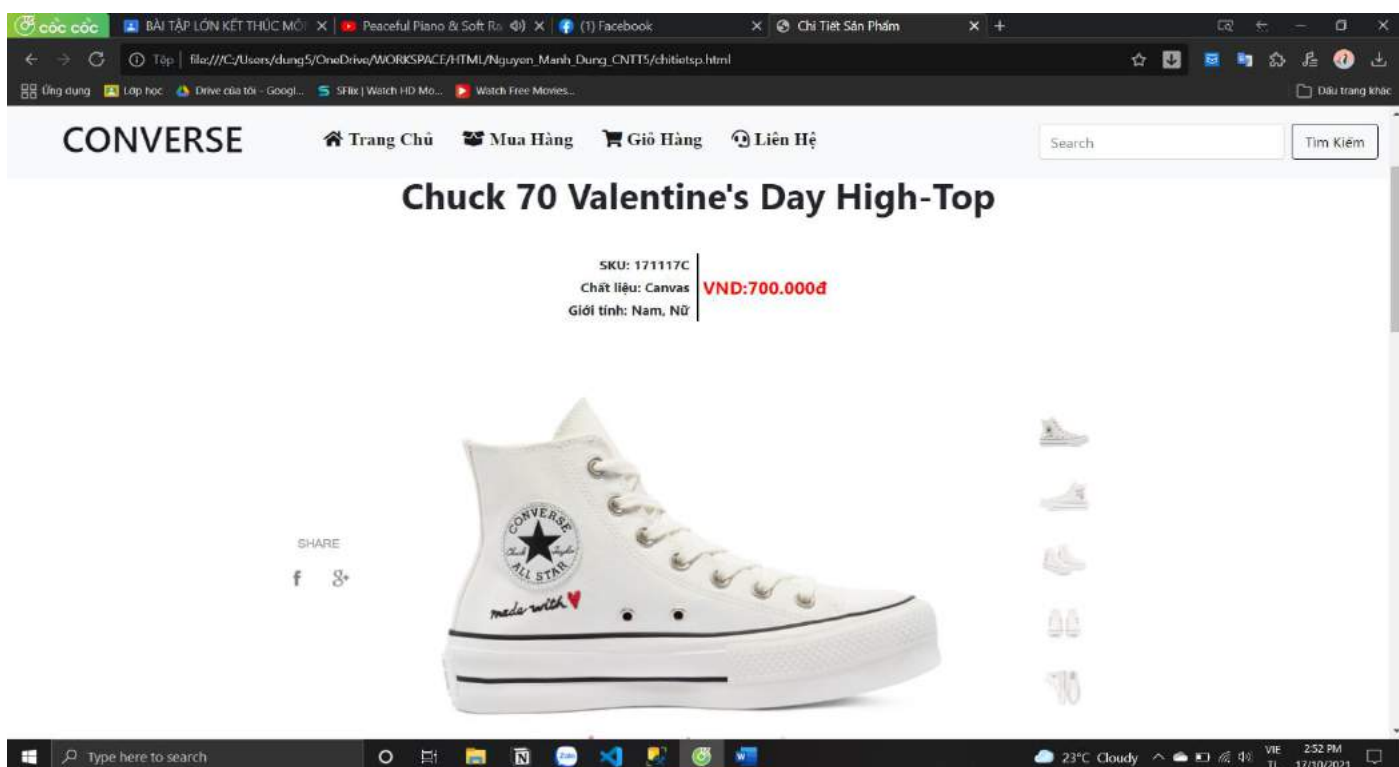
cốc cốc | BÀI TẬP LỚN KẾT THÚC MÔ | Peaceful Piano & Soft Ra | (1) Facebook | Chi Tiết Sản Phẩm

Tệp | file:///C:/Users/dung5/OneDrive/WORKSPACE/HTML/Nguyen_Manh_Dung_CNTT5/chitietsp.html

Ứng dụng | Lớp học | Drive của tôi - Googl... | SFlix | Watch HD Mo... | Watch Free Movies... | Dấu trang khác

CONVERSE

Trang Chủ Mua Hàng Giỏ Hàng Liên Hệ

Search

Tìm Kiếm

Chuck 70 Valentine's Day High-Top

SKU: 171117C
Chất liệu: Canvas
Giới tính: Nam, Nữ

VND:700.000đ

SHARE

f 8+

CONVERSE ALL STAR Chuck Taylor

made with

Type here to search

23°C Cloudy

VIE

2:52 PM
17/10/2021